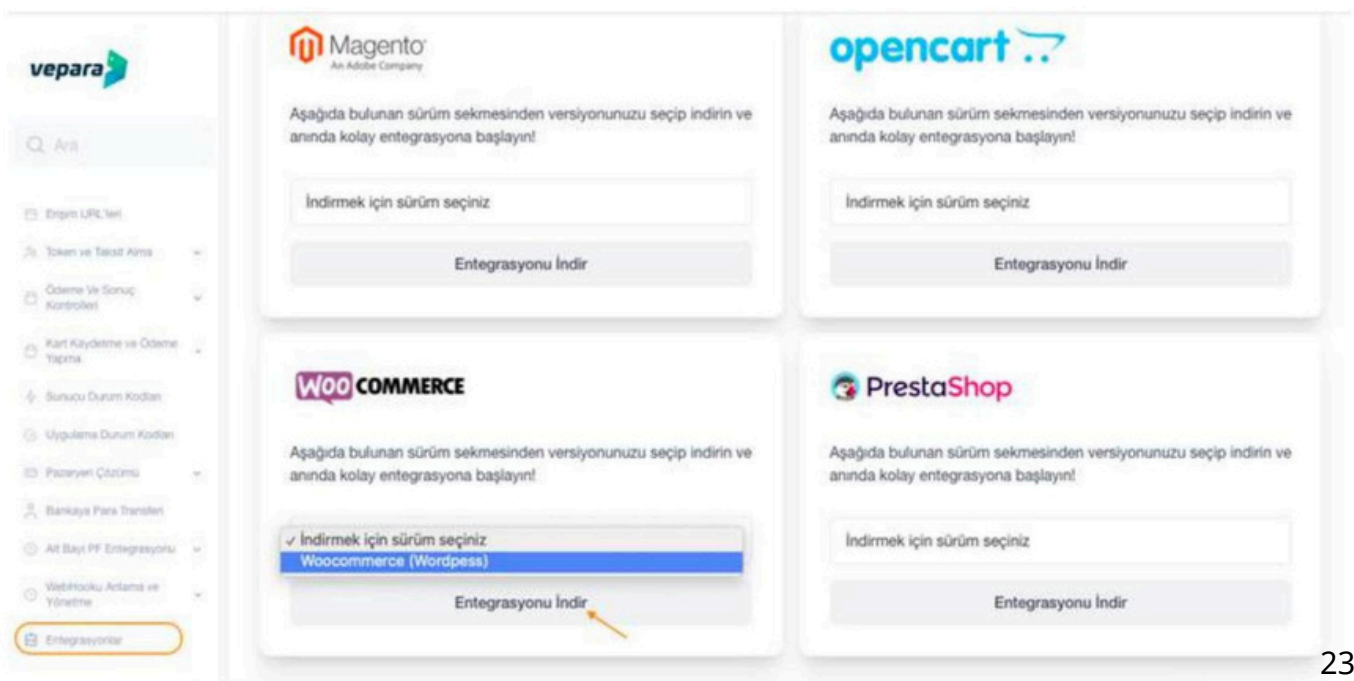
vepara

Ara

Erişim URL'leri

Token ve Taksit Alma

Ödeme Ve Sonuç Kontrolleri

Kart Kaydetme ve Ödeme Yapma

Sunucu Durum Kodları

Uygulama Durum Kodları

Pazaryeri Çözümü

Bankaya Para Transferi

Alt Bayi PF Entegrasyonu

WebHooku Anlama ve Yönetme

Entegrasyonlar

Magento
An Adobe Company

Aşağıda bulunan sürüm sekmesinden versiyonunuzu seçip indirin ve anında kolay entegrasyona başlayın!

İndirmek için sürüm seçiniz

Entegrasyonu İndir

opencart

Aşağıda bulunan sürüm sekmesinden versiyonunuzu seçip indirin ve anında kolay entegrasyona başlayın!

İndirmek için sürüm seçiniz

Entegrasyonu İndir

WOO COMMERCE

Aşağıda bulunan sürüm sekmesinden versiyonunuzu seçip indirin ve anında kolay entegrasyona başlayın!

✓ İndirmek için sürüm seçiniz
Woocommerce (Wordpess)

Entegrasyonu İndir

PrestaShop

Aşağıda bulunan sürüm sekmesinden versiyonunuzu seçip indirin ve anında kolay entegrasyona başlayın!

İndirmek için sürüm seçiniz

Entegrasyonu İndir

23